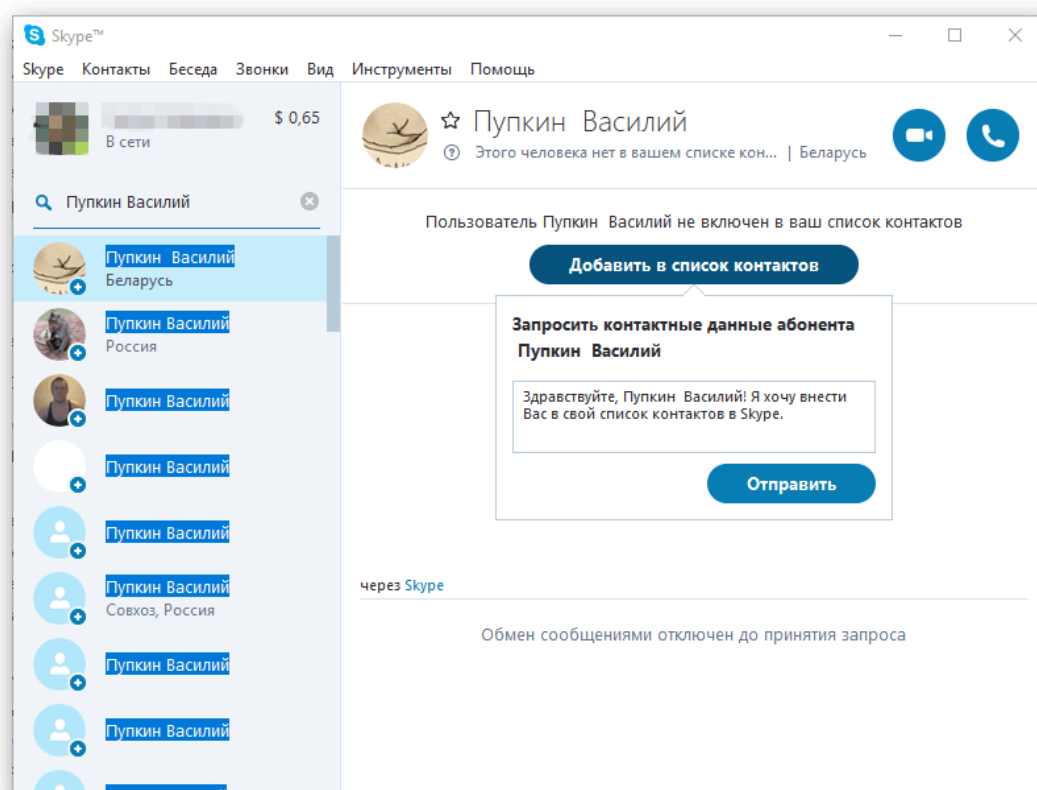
Skype™

Skype Контакты Беседа Звонки Вид Инструменты Помощь

В сети
$ 0,65

Пупкин Василий

Пупкин Василий
Беларусь

Пупкин Василий
Россия

Пупкин Василий

Пупкин Василий

Пупкин Василий

Пупкин Василий
Совхоз, Россия

Пупкин Василий

Пупкин Василий

Пупкин Василий
Этого человека нет в вашем списке кон... | Беларусь

Пользователь Пупкин Василий не включен в ваш список контактов

Добавить в список контактов

Запросить контактные данные абонента Пупкин Василий

Здравствуйте, Пупкин Василий! Я хочу внести Вас в свой список контактов в Skype.

Отправить

через Skype

Обмен сообщениями отключен до принятия запроса